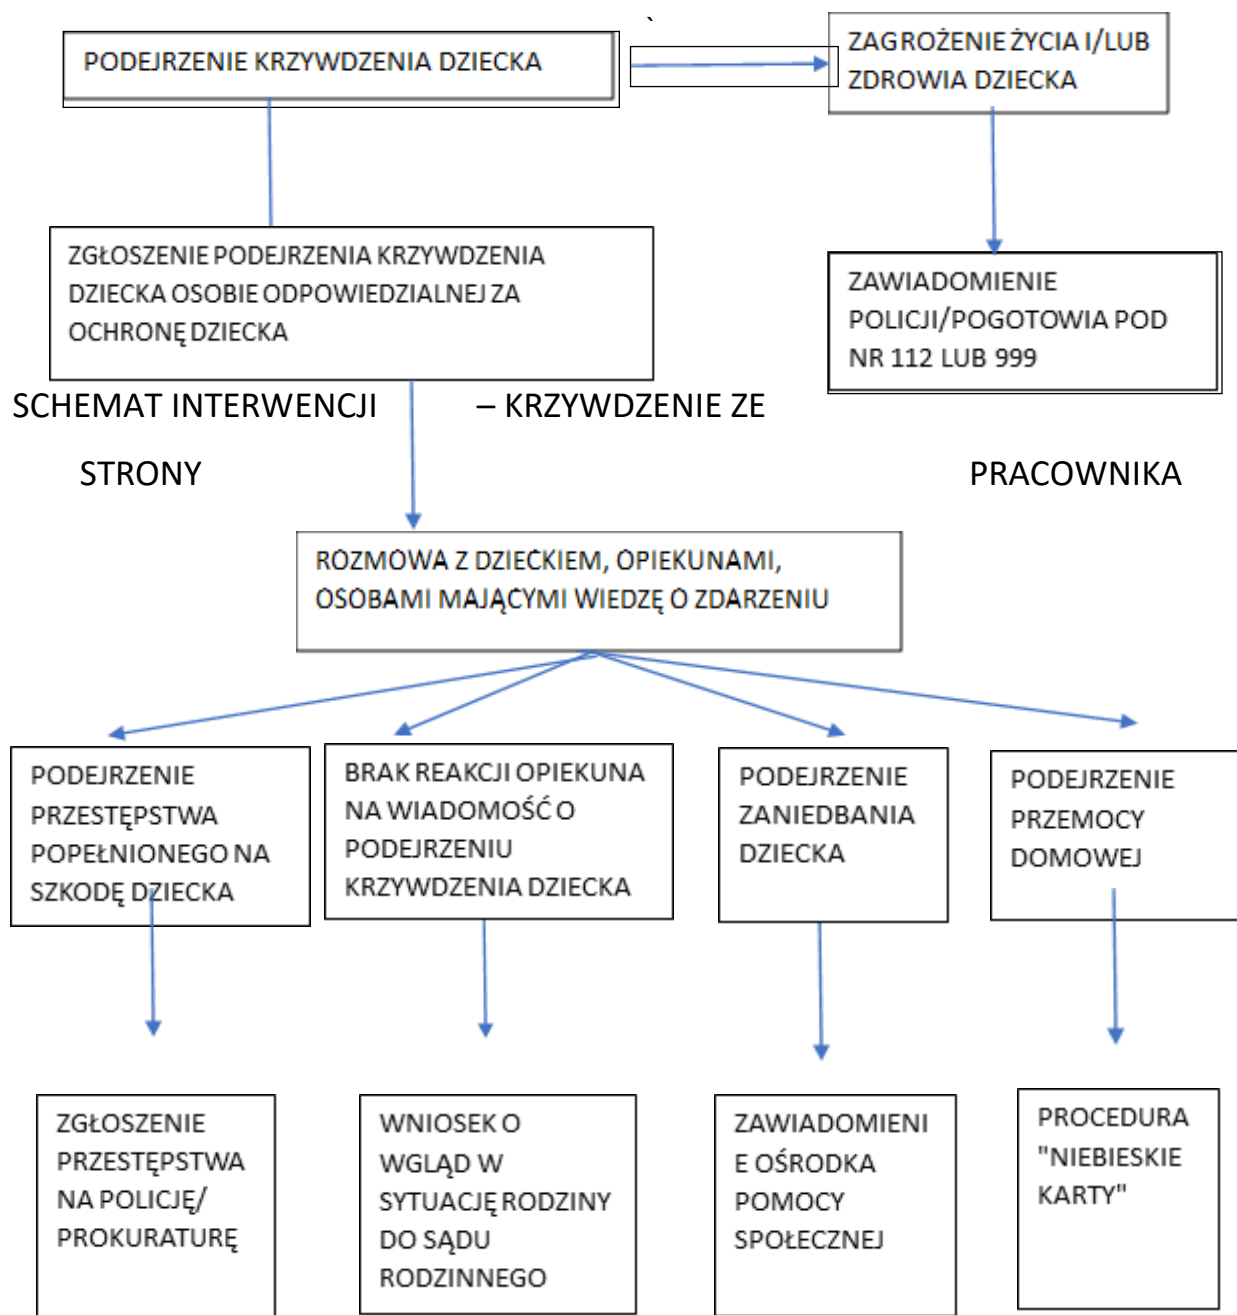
`

PODEJRZENIE KRZYWDZENIA DZIECKA

ZAGROŻENIE ŻYCIA I/LUB ZDROWIA DZIECKA

ZGŁOSZENIE PODEJRZENIA KRZYWDZENIA DZIECKA OSOBIE ODPOWIEDZIALNEJ ZA OCHRONĘ DZIECKA

ZAWIADOMIENIE POLICJI/POGOTOWIA POD NR 112 LUB 999

SCHEMAT INTERWENCJI – KRZYWDZENIE ZE STRONY PRACOWNIKA

ROZMOWA Z DZIECKIEM, OPIEKUNAMI, OSOBAMI MAJĄCYMI WIEDZĘ O ZDARZENIU

PODEJRZENIE PRZESTĘPSTWA POPEŁNIONEGO NA SZKODĘ DZIECKA

BRAK REAKCJI OPIEKUNA NA WIADOMOŚĆ O PODEJRZENIU KRZYWDZENIA DZIECKA

PODEJRZENIE ZANIEDBANIA DZIECKA

PODEJRZENIE PRZEMOCY DOMOWEJ

ZGŁOSZENIE PRZESTĘPSTWA NA POLICJĘ/ PROKURATURĘ

WNIOSEK O WGLĄD W SYTUACJĘ RODZINY DO SĄDU RODZINNEGO

ZAWIADOMIENIE OŚRODKA POMOCY SPOŁECZNEJ

PROCEDURA "NIEBIESKIE KARTY"